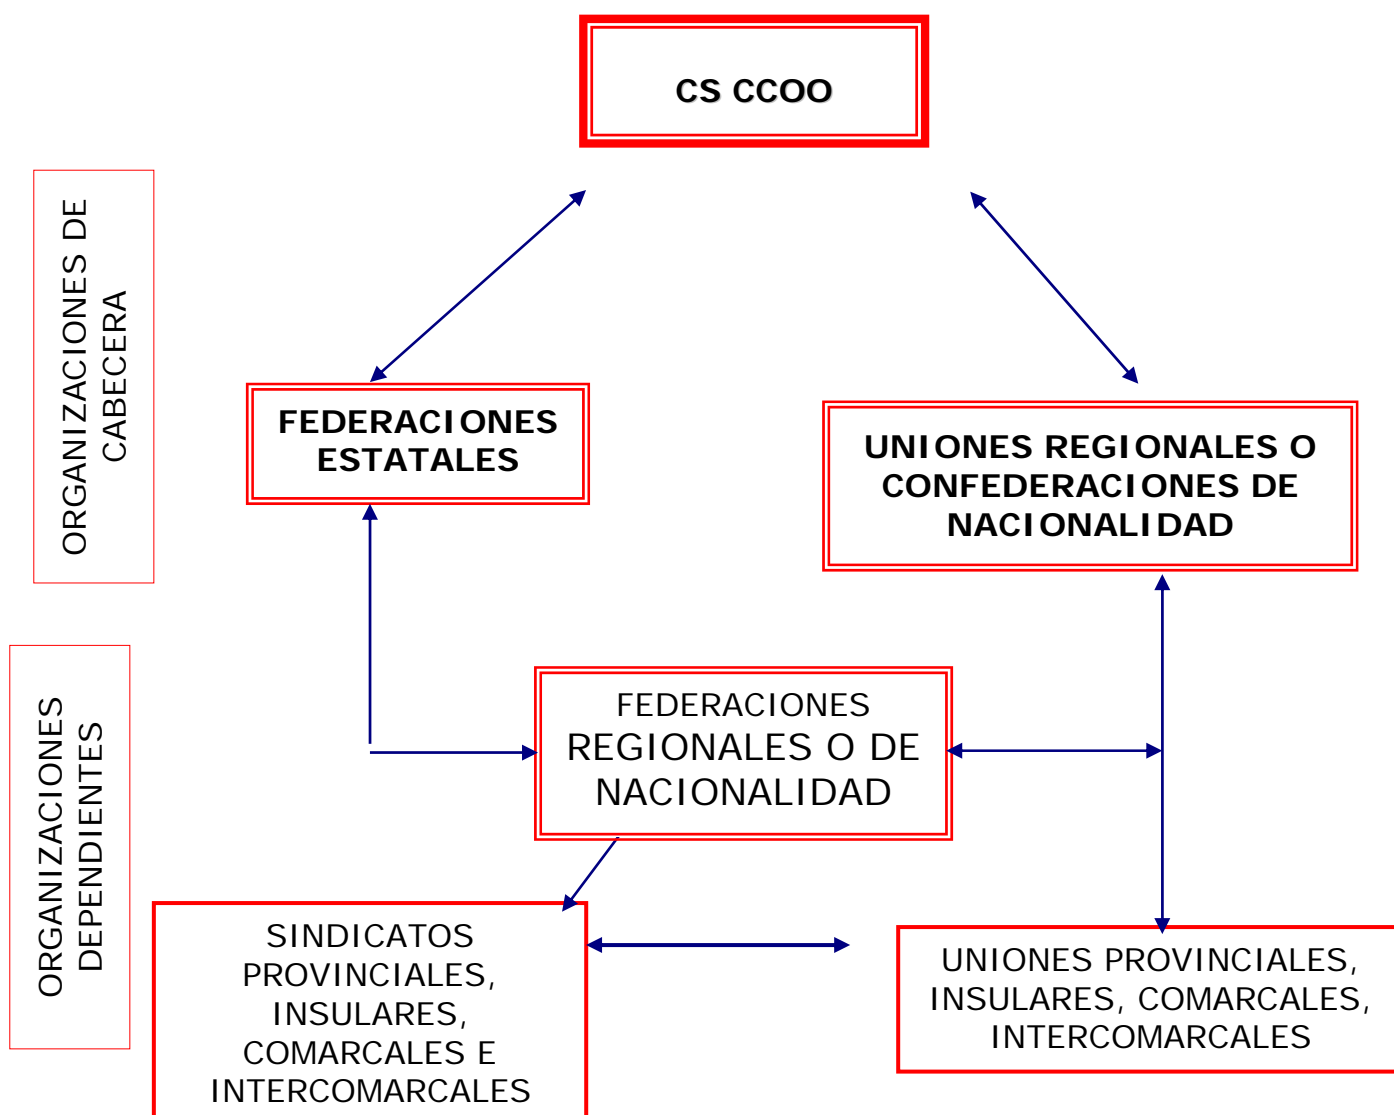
CS CCOO

ORGANIZACIONES DE CABECERA

FEDERACIONES ESTATALES

UNIONES REGIONALES O CONFEDERACIONES DE NACIONALIDAD

ORGANIZACIONES DEPENDIENTES

FEDERACIONES REGIONALES O DE NACIONALIDAD

SINDICATOS PROVINCIALES, INSULARES, COMARCALES E INTERCOMARCALES

UNIONES PROVINCIALES, INSULARES, COMARCALES, INTERCOMARCALES